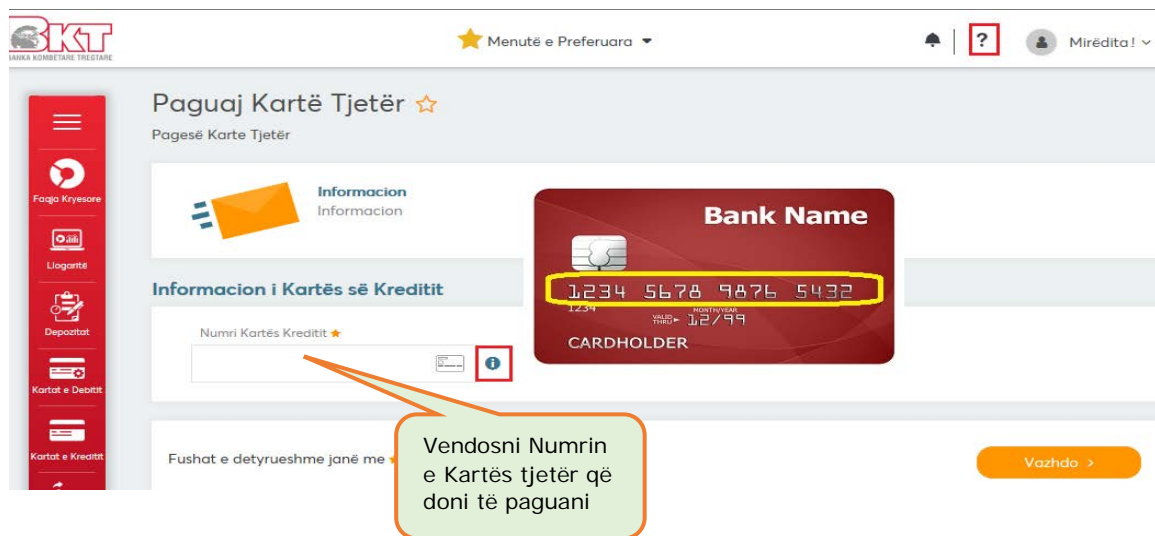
BKT
BANKA KOMBËTARE TREGTARE

Menutë e Preferuara

?

Mirëdita !

Faqja Kryesore
Llogaritë
Depozitat
Kartat e Debitit
Kartat e Kreditit

Paguaj Kartë Tjetër

Pagesë Karte Tjetër

Informacion
Informacion

Bank Name
1234 5678 9876 5432
1234
VALID THRU MONTH/YEAR 12/99
CARDHOLDER

Informacion i Kartës së Kreditit

Numri Kartës Kreditit

Fushat e detyrueshme janë me

Vendosni Numrin e Kartës tjetër që doni të paguani

Vazhdo ›